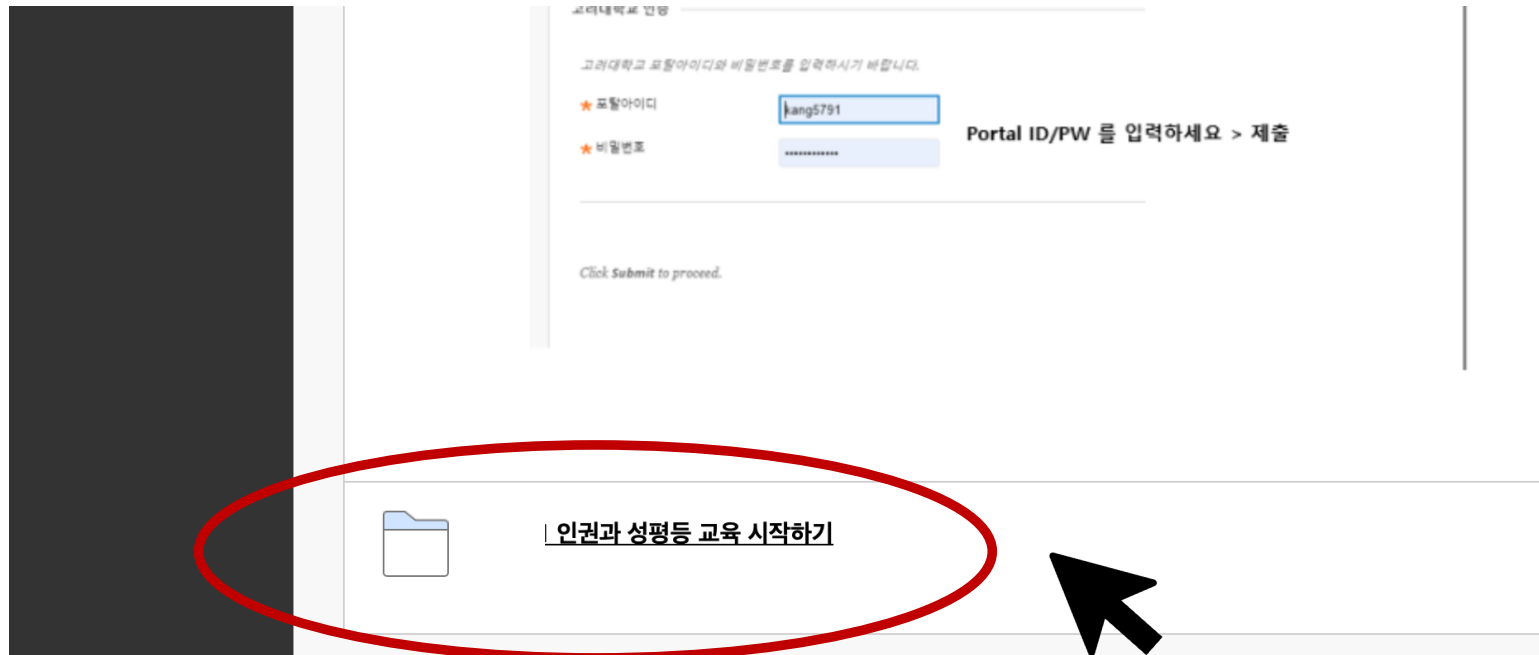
고려대학교 인증

고려대학교 포탈아이디와 비밀번호를 입력하시기 바랍니다.

★ 포탈아이디 kang5791

★ 비밀번호 ••••••••••••

Portal ID/PW 를 입력하세요 > 제출

Click Submit to proceed.

| 인권과 성평등 교육 시작하기